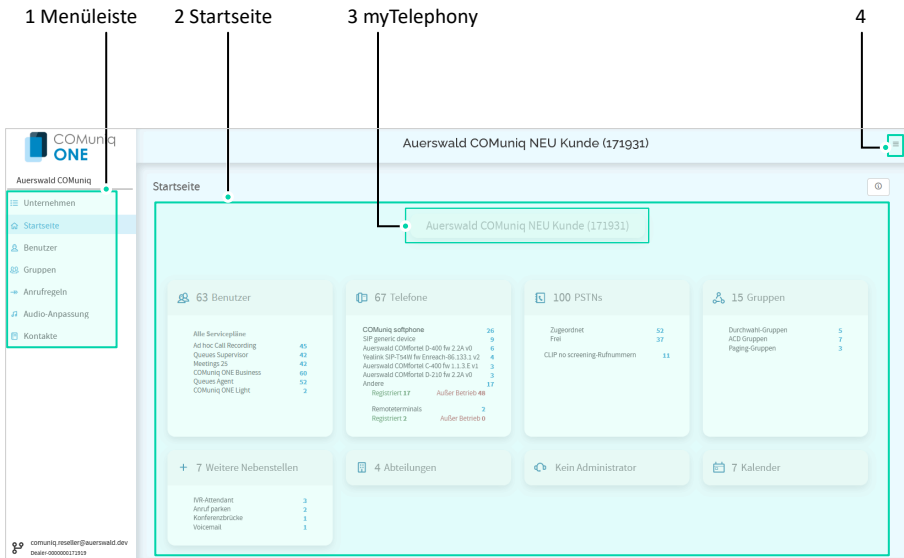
1 Menüleiste 2 Startseite 3 myTelephony 4

COMuniq ONE

Auerswald COMuniq

Unternehmen
Startseite
Benutzer
Gruppen
Anrufregeln
Audio-Anpassung
Kontakte

comuniq.reseller@auerswald.dev
Dealer-000000171919

Auerswald COMuniq NEU Kunde (171931)

Startseite

Auerswald COMuniq NEU Kunde (171931)

63 Benutzer

Alle Servicepline
| | |
|---|---|
| Ad hoc Call Recording | 45 |
| Queues Supervisor | 42 |
| Meetings 25 | 42 |
| COMuniq ONE Business | 60 |
| Queues Agent | 52 |
| COMuniq ONE Light | 3 |

67 Telefone

| | |
|---|---|
| COMuniq softphone | 26 |
| SIP generic device | 9 |
| Auerswald COMfortel D-400 fw 2.2A v0 | 6 |
| Yealink SIP-T54W fw Enreach-66.133.1 v2 | 4 |
| Auerswald COMfortel C-400 fw 1.1.3.E v1 | 3 |
| Auerswald COMfortel D-210 fw 2.2A v0 | 3 |
| Andere | 17 |

Registriert 17 Außer Betrieb 48

Remoteterminals 3
Registriert 2 Außer Betrieb 0

100 PSTNs

| | |
|---|---|
| Zugeordnet | 52 |
| Frei | 37 |
| CLIP no screening-Rufnummern | 11 |

15 Gruppen

| | |
|---|---|
| Durchwahl-Gruppen | 5 |
| ACD Gruppen | 7 |
| Paging-Gruppen | 3 |

+ 7 Weitere Nebenstellen

| | |
|---|---|
| IVR-Attendant | 3 |
| Anruf parken | 2 |
| Konferenzbrücke | 1 |
| Voicemail | 1 |

4 Abteilungen

Kein Administrator

7 Kalender